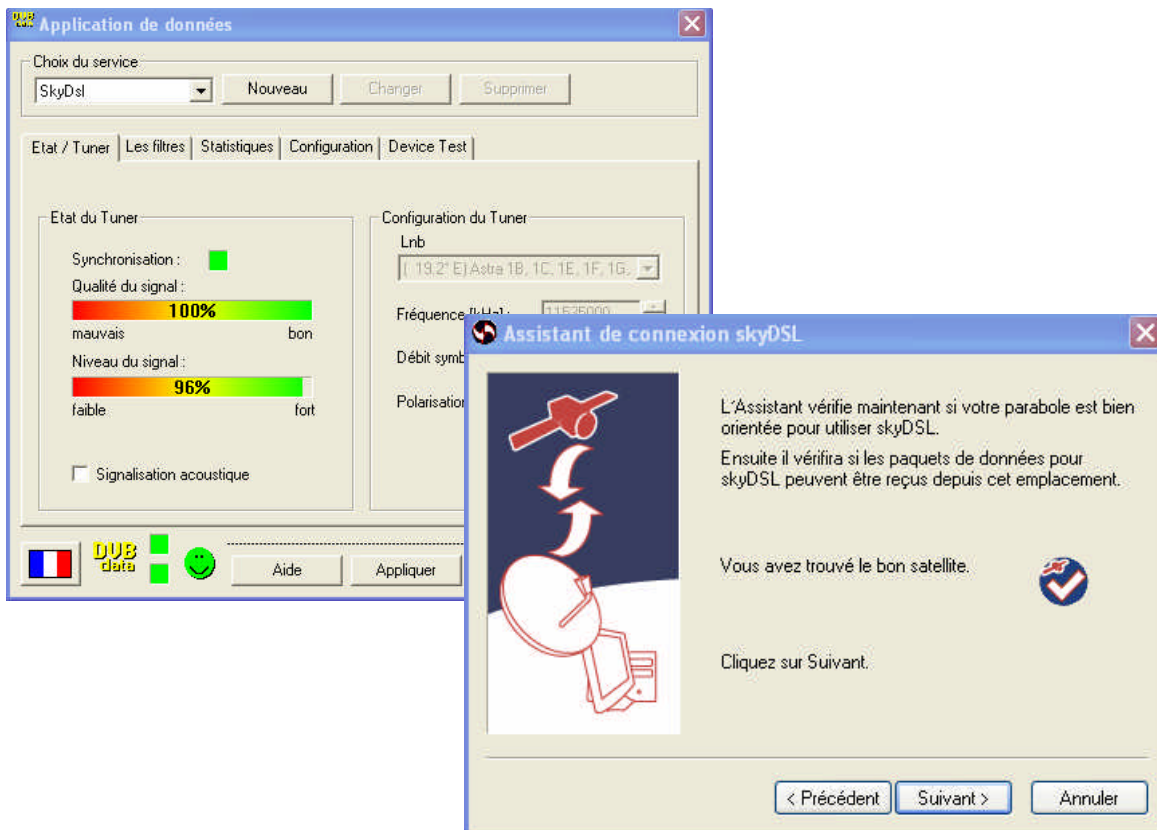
Application de données

Choix du service
SkyDsl
Nouveau
Changer
Supprimer

Etat / Tuner | Les filtres | Statistiques | Configuration | Device Test

Etat du Tuner
Synchronisation :
Qualité du signal :
100%
mauvais
bon
Niveau du signal :
96%
faible
fort
Signalisation acoustique

Configuration du Tuner
Lnb
( 19.2° E) Astra 1B, 1C, 1E, 1F, 1G,
Fréquence [kHz] :
11525000
Débit symb
Polarisation

DVB data
Aide
Appliquer

Assistant de connexion skyDSL

L´Assistant vérifie maintenant si votre parabole est bien orientée pour utiliser skyDSL.

Ensuite il vérifira si les paquets de données pour skyDSL peuvent être reçus depuis cet emplacement.

Vous avez trouvé le bon satellite.

Cliquez sur Suivant.

< Précédent
Suivant >
Annuler